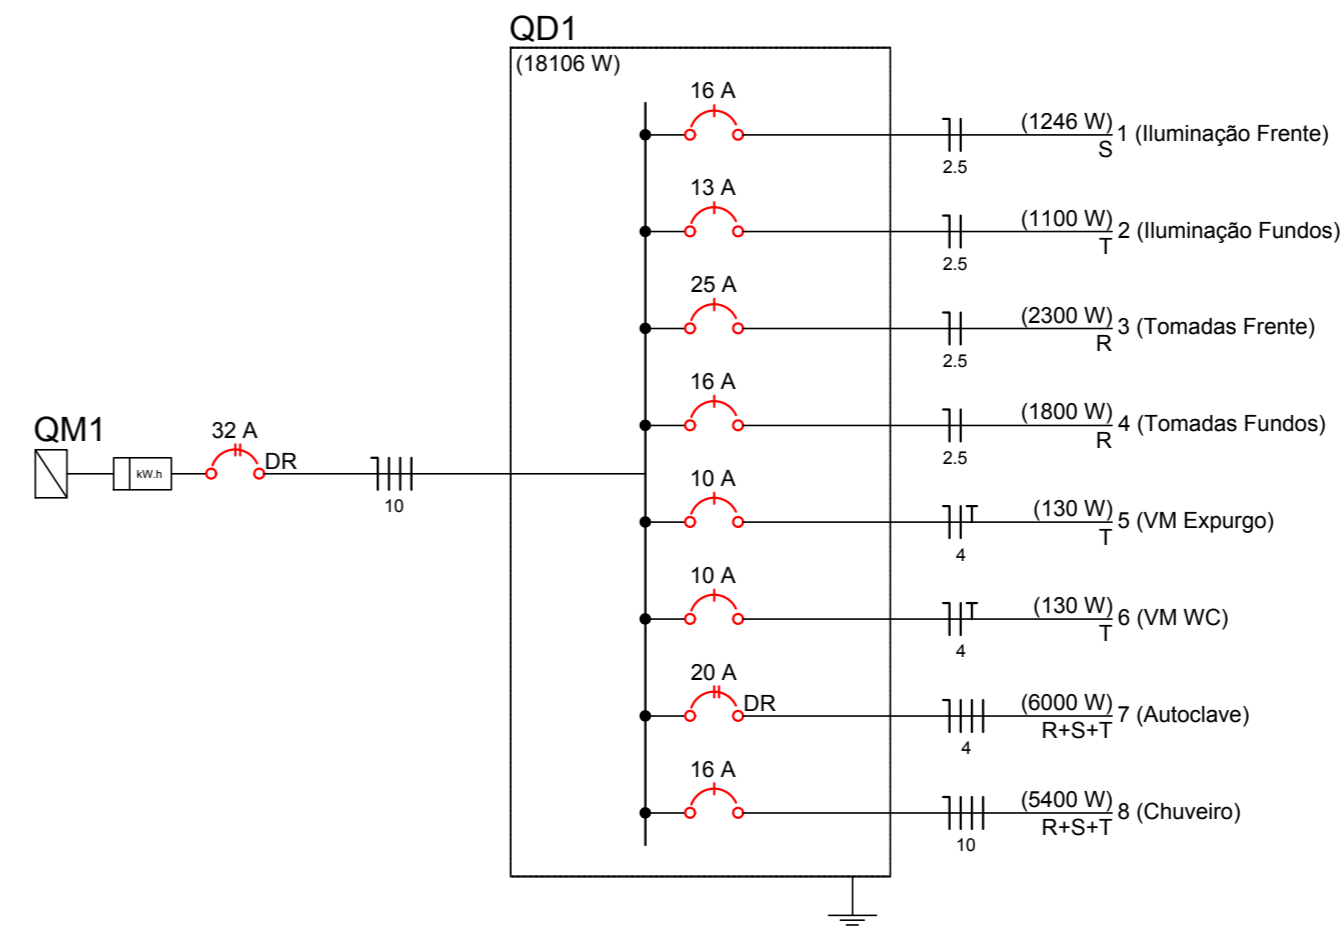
QD1
(18106 W)

QM1
kW.h
32 A
DR
10

16 A
2.5
(1246 W)
S
1 (Iluminação Frente)

13 A
2.5
(1100 W)
T
2 (Iluminação Fundos)

25 A
2.5
(2300 W)
R
3 (Tomadas Frente)

16 A
2.5
(1800 W)
R
4 (Tomadas Fundos)

10 A
4
(130 W)
T
5 (VM Expurgo)

10 A
4
(130 W)
T
6 (VM WC)

20 A
DR
4
(6000 W)
R+S+T
7 (Autoclave)

16 A
10
(5400 W)
R+S+T
8 (Chuveiro)